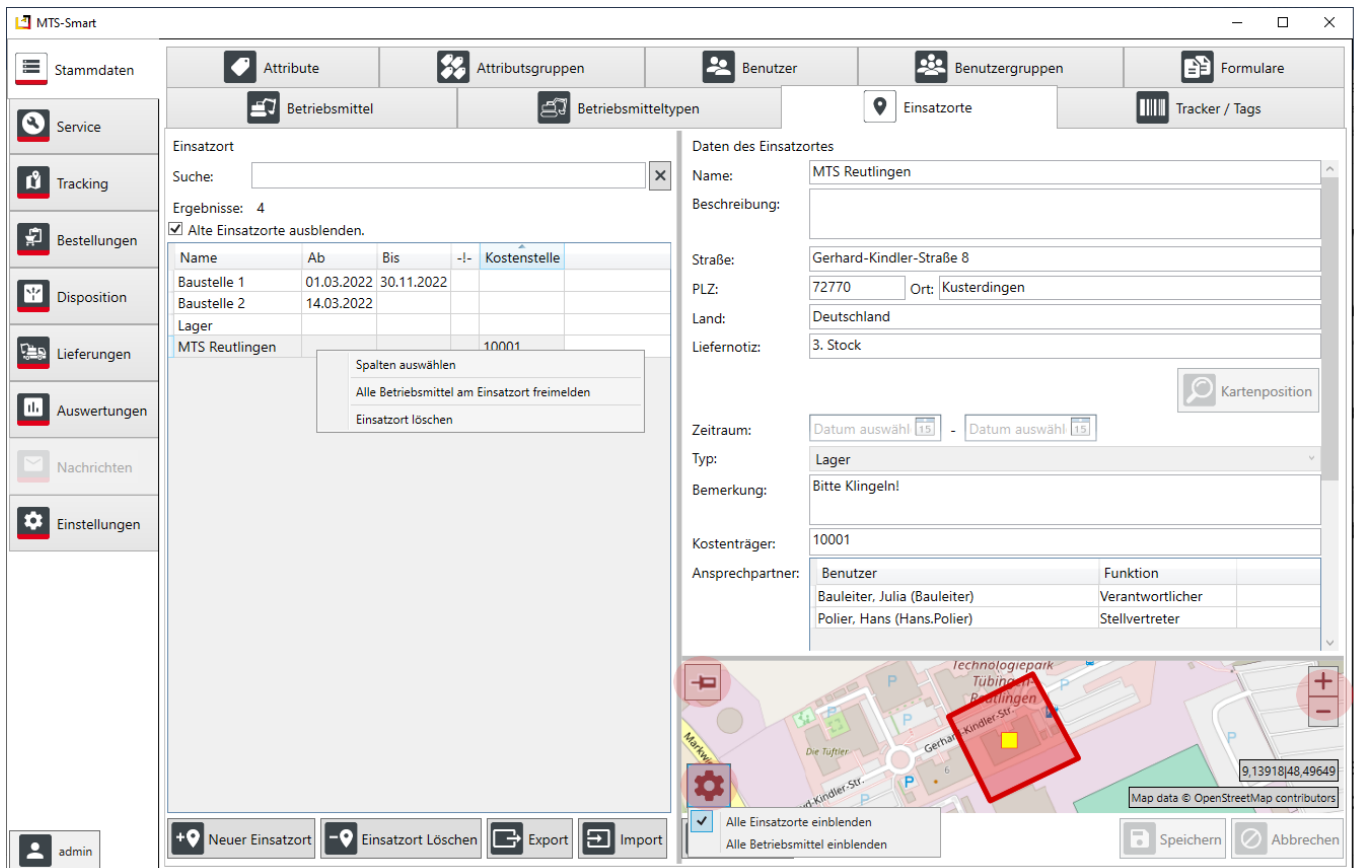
MTS-Smart

Stammdaten
Service
Tracking
Bestellungen
Disposition
Lieferungen
Auswertungen
Nachrichten
Einstellungen
admin

Attribute | Attributsgruppen | Benutzer | Benutzergruppen | Formulare
Betriebsmittel | Betriebsmitteltypen | Einsatzorte | Tracker / Tags

Einsatzort
Suche:
Ergebnisse: 4
Alte Einsatzorte ausblenden.

| Name | Ab | Bis | -!- | Kostenstelle |
|---|---|---|---|---|
| Baustelle 1 | 01.03.2022 | 30.11.2022 | | |
| Baustelle 2 | 14.03.2022 | | | |
| Lager | | | | |
| MTS Reutlingen | | | | 10001 |

Spalten auswählen
Alle Betriebsmittel am Einsatzort freimelden
Einsatzort löschen

Neuer Einsatzort
Einsatzort Löschen
Export
Import

Daten des Einsatzortes
Name: MTS Reutlingen
Beschreibung:
Straße: Gerhard-Kindler-Straße 8
PLZ: 72770 Ort: Kusterdingen
Land: Deutschland
Liefernotiz: 3. Stock
Kartenposition
Zeitraum: Datum auswähl - Datum auswähl
Typ: Lager
Bemerkung: Bitte Klingeln!
Kostenträger: 10001
Ansprechpartner:

| Benutzer | Funktion |
|---|---|
| Bauleiter, Julia (Bauleiter) | Verantwortlicher |
| Polier, Hans (Hans.Polier) | Stellvertreter |

Technologiepark Tübingen Reutlingen
Gerhard-Kindler-Str.
Die Tüftler
Markw
Kindler-Str.
9,13918|48,49649
Map data © OpenStreetMap contributors
Alle Einsatzorte einblenden
Alle Betriebsmittel einblenden
Speichern
Abbrechen